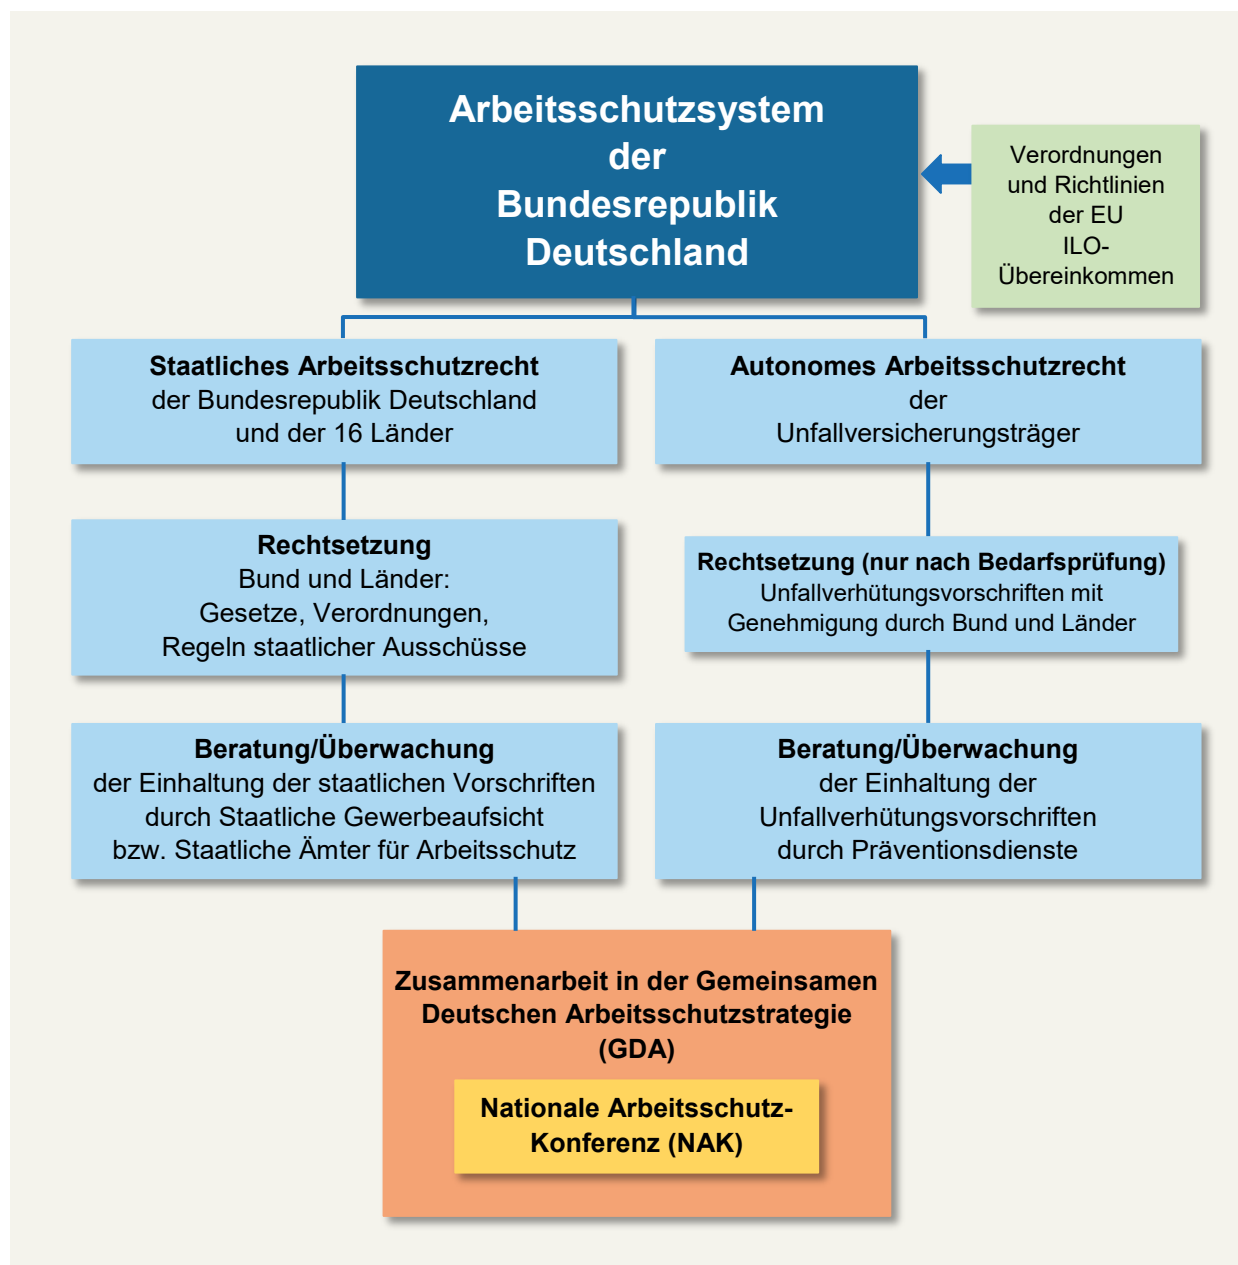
Arbeitsschutzsystem der Bundesrepublik Deutschland

Verordnungen und Richtlinien der EU
ILO-Übereinkommen

Staatliches Arbeitsschutzrecht
der Bundesrepublik Deutschland und der 16 Länder

Rechtsetzung
Bund und Länder:
Gesetze, Verordnungen, Regeln staatlicher Ausschüsse

Beratung/Überwachung
der Einhaltung der staatlichen Vorschriften durch Staatliche Gewerbeaufsicht bzw. Staatliche Ämter für Arbeitsschutz

Autonomes Arbeitsschutzrecht
der Unfallversicherungsträger

Rechtsetzung (nur nach Bedarfsprüfung)
Unfallverhütungsvorschriften mit Genehmigung durch Bund und Länder

Beratung/Überwachung
der Einhaltung der Unfallverhütungsvorschriften durch Präventionsdienste

Zusammenarbeit in der Gemeinsamen Deutschen Arbeitsschutzstrategie (GDA)

Nationale Arbeitsschutz-Konferenz (NAK)